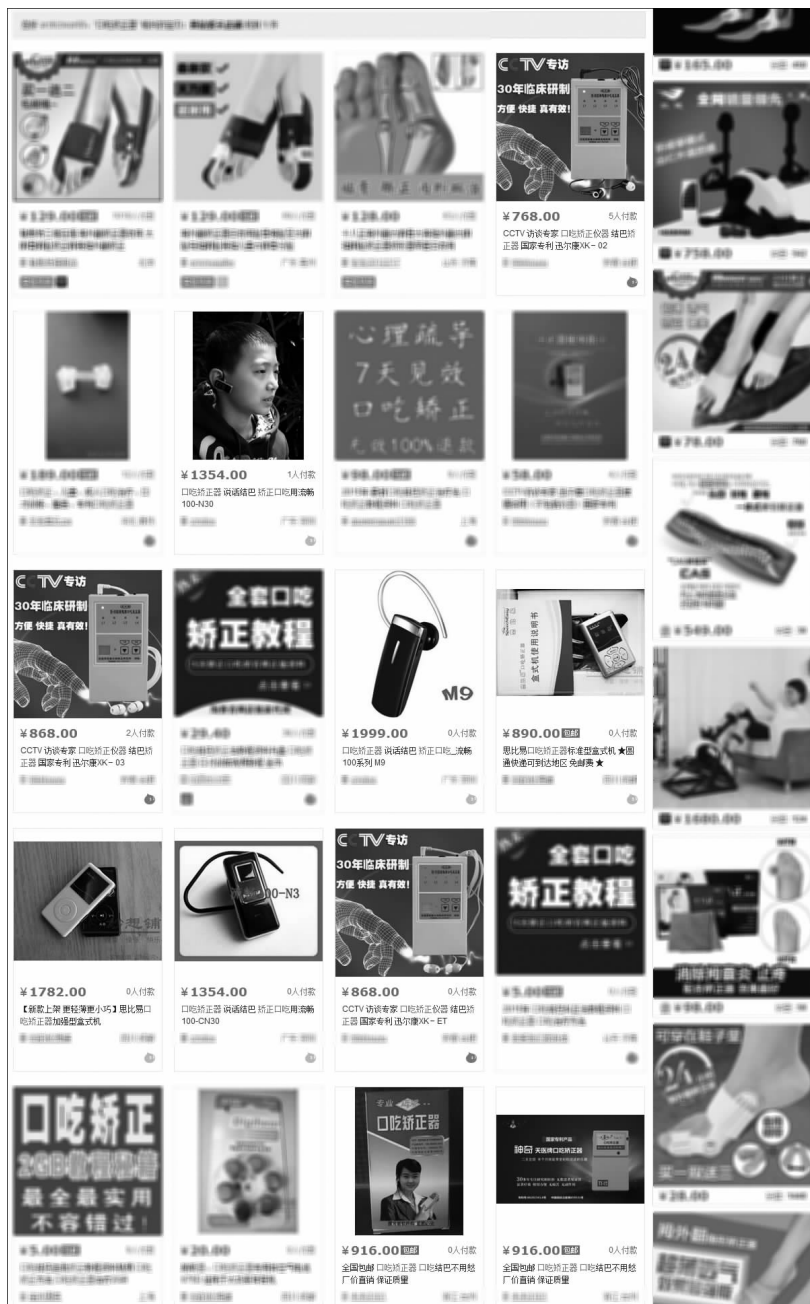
CCTV专访
30年临床研制
方便 快捷 真有效!

¥129.00
¥129.00
¥128.00
¥768.00 5人付款
CCTV 访谈专家 口吃矫正仪器 结巴矫正器 国家专利 迅尔康XK－02

¥165.00
¥758.00

心理疏导
7天见效
口吃矫正
无效100%退款

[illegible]
¥1354.00 1人付款
口吃矫正器 说话结巴 矫正口吃,用流畅 100-N30
¥98.00
¥58.00
¥78.00

CCTV专访
30年临床研制
方便 快捷 真有效!

全套口吃
矫正教程

M9

¥868.00 2人付款
CCTV 访谈专家 口吃矫正仪器 结巴矫正器 国家专利 迅尔康XK－03
¥29.40
¥1999.00 0人付款
口吃矫正器 说话结巴 矫正口吃,流畅 100系列 M9
¥890.00 包邮 0人付款
思比易口吃矫正器标准型盒式机 ★包通快递可到达地区 免邮费★
¥549.00

0-N3

CCTV专访
30年临床研制
方便 快捷 真有效!

全套口吃
矫正教程

¥1782.00 0人付款
【新款上架 更轻薄更小巧】思比易口吃矫正器加强型盒式机
¥1354.00 0人付款
口吃矫正器 说话结巴 矫正口吃,用流畅 100-CN30
¥868.00 0人付款
CCTV 访谈专家 口吃矫正仪器 结巴矫正器 国家专利 迅尔康XK－ET
¥5.00
¥1680.00
¥98.00

口吃矫正
最全最实用
不容错过!

口吃矫正器

神奇

¥5.00
¥20.00
¥916.00 包邮 0人付款
全国包邮 口吃矫正器 口吃结巴不用愁 厂价直销 保证质量
¥916.00 包邮 0人付款
全国包邮 口吃矫正器 口吃结巴不用愁 厂价直销 保证质量
¥28.00